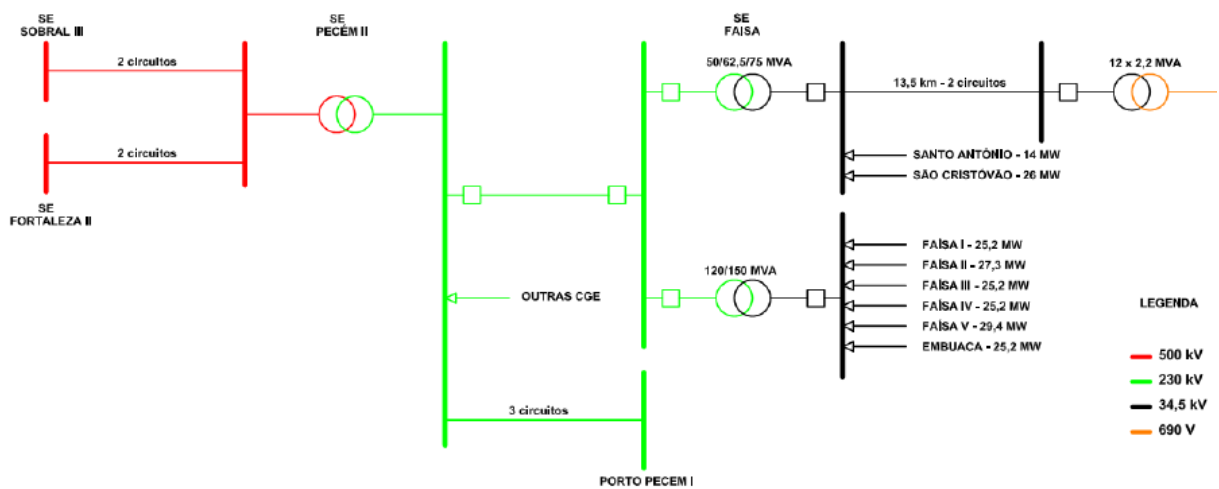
SE
SOBRAL III

2 circuitos

2 circuitos

SE
FORTALEZA II

SE
PECÉM II

SE
FAISA

50/62,5/75 MVA

13,5 km - 2 circuitos

12 x 2,2 MVA

SANTO ANTÔNIO - 14 MW

SÃO CRISTÓVÃO - 26 MW

FAÍSA I - 25,2 MW

FAÍSA II - 27,3 MW

FAÍSA III - 25,2 MW

FAÍSA IV - 25,2 MW

FAÍSA V - 29,4 MW

EMBUACA - 25,2 MW

120/150 MVA

OUTRAS CGE

3 circuitos

PORTO PECEM I

LEGENDA

500 kV

230 kV

34,5 kV

690 V